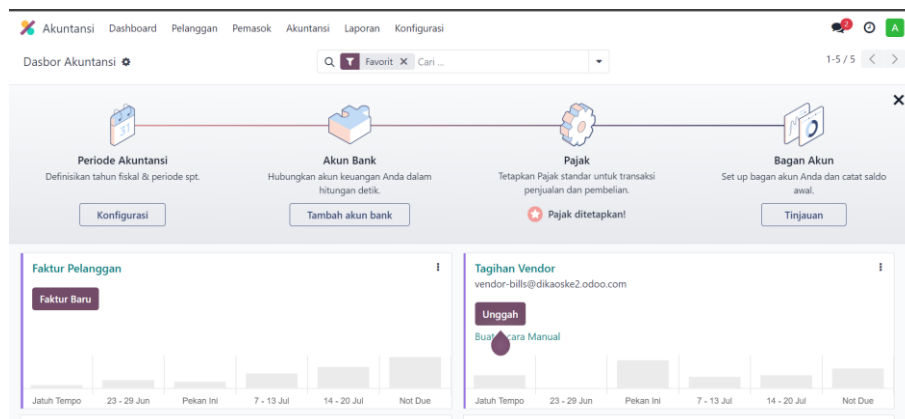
Akuntansi Dashboard Pelanggan Pemasok Akuntansi Laporan Konfigurasi

2

A

Dasbor Akuntansi

Favorit × Cari ...

1-5 / 5

×

Periode Akuntansi
Definisikan tahun fiskal & periode spt.

Konfigurasi

Akun Bank
Hubungkan akun keuangan Anda dalam hitungan detik.

Tambah akun bank

Pajak
Tetapkan Pajak standar untuk transaksi penjualan dan pembelian.

Pajak ditetapkan!

Bagan Akun
Set up bagan akun Anda dan catat saldo awal.

Tinjauan

Faktur Pelanggan

Faktur Baru

Jatuh Tempo 23 - 29 Jun Pekan Ini 7 - 13 Jul 14 - 20 Jul Not Due

Tagihan Vendor
vendor-bills@dikaoske2.odoo.com

Unggah

Buat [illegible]ara Manual

Jatuh Tempo 23 - 29 Jun Pekan Ini 7 - 13 Jul 14 - 20 Jul Not Due